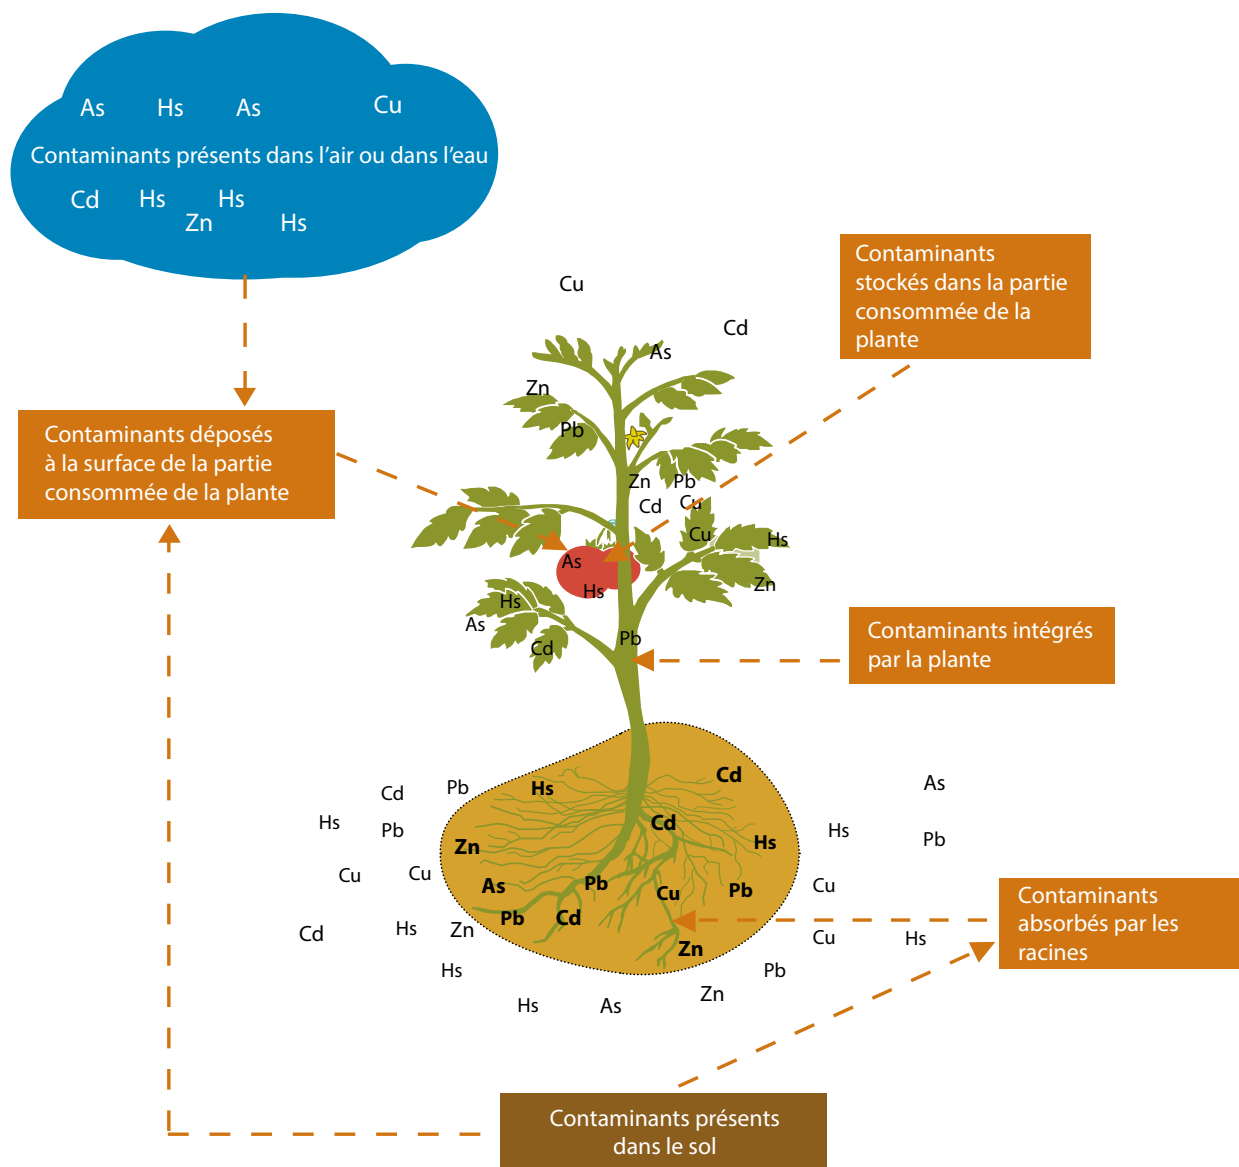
As Hs As Cu

Contaminants présents dans l'air ou dans l'eau

Cd Hs Hs Zn Hs

Contaminants stockés dans la partie consommée de la plante

Cu

Cd

As

Zn

Pb

Contaminants déposés à la surface de la partie consommée de la plante

Zn Pb Cd Cu

Cu

Hs

As

Hs

Zn

Hs

As

Cd

Pb

Contaminants intégrés par la plante

Cd Pb Hs Cd As

Hs Pb Cd Hs Pb

Zn

Cu Cu As Pb Cu

Pb Cd Cu

Cd Hs Zn Zn Cu Hs

Hs Pb

Hs As Zn

Contaminants absorbés par les racines

Contaminants présents dans le sol